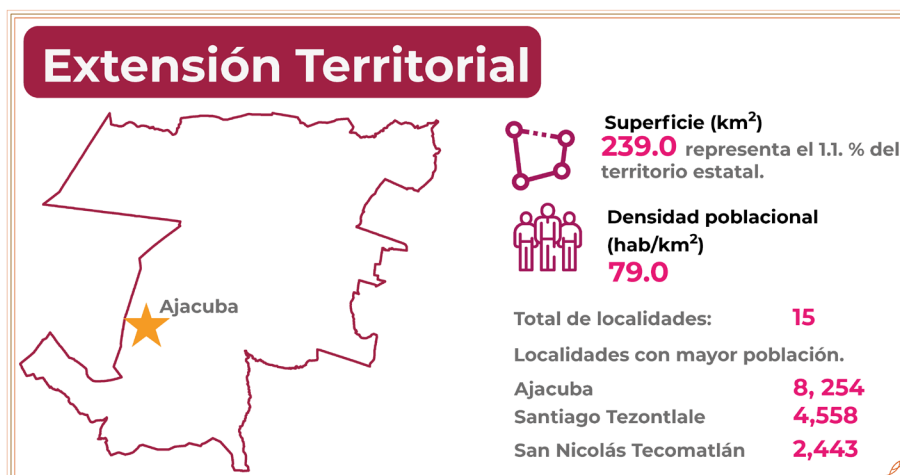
Extensión Territorial

Ajacuba

Superficie (km$^2$)
239.0 representa el 1.1. % del territorio estatal.

Densidad poblacional (hab/km$^2$)
79.0

Total de localidades: 15

Localidades con mayor población.

| | |
|---|---|
| Ajacuba | 8, 254 |
| Santiago Tezontlale | 4,558 |
| San Nicolás Tecomatlán | 2,443 |